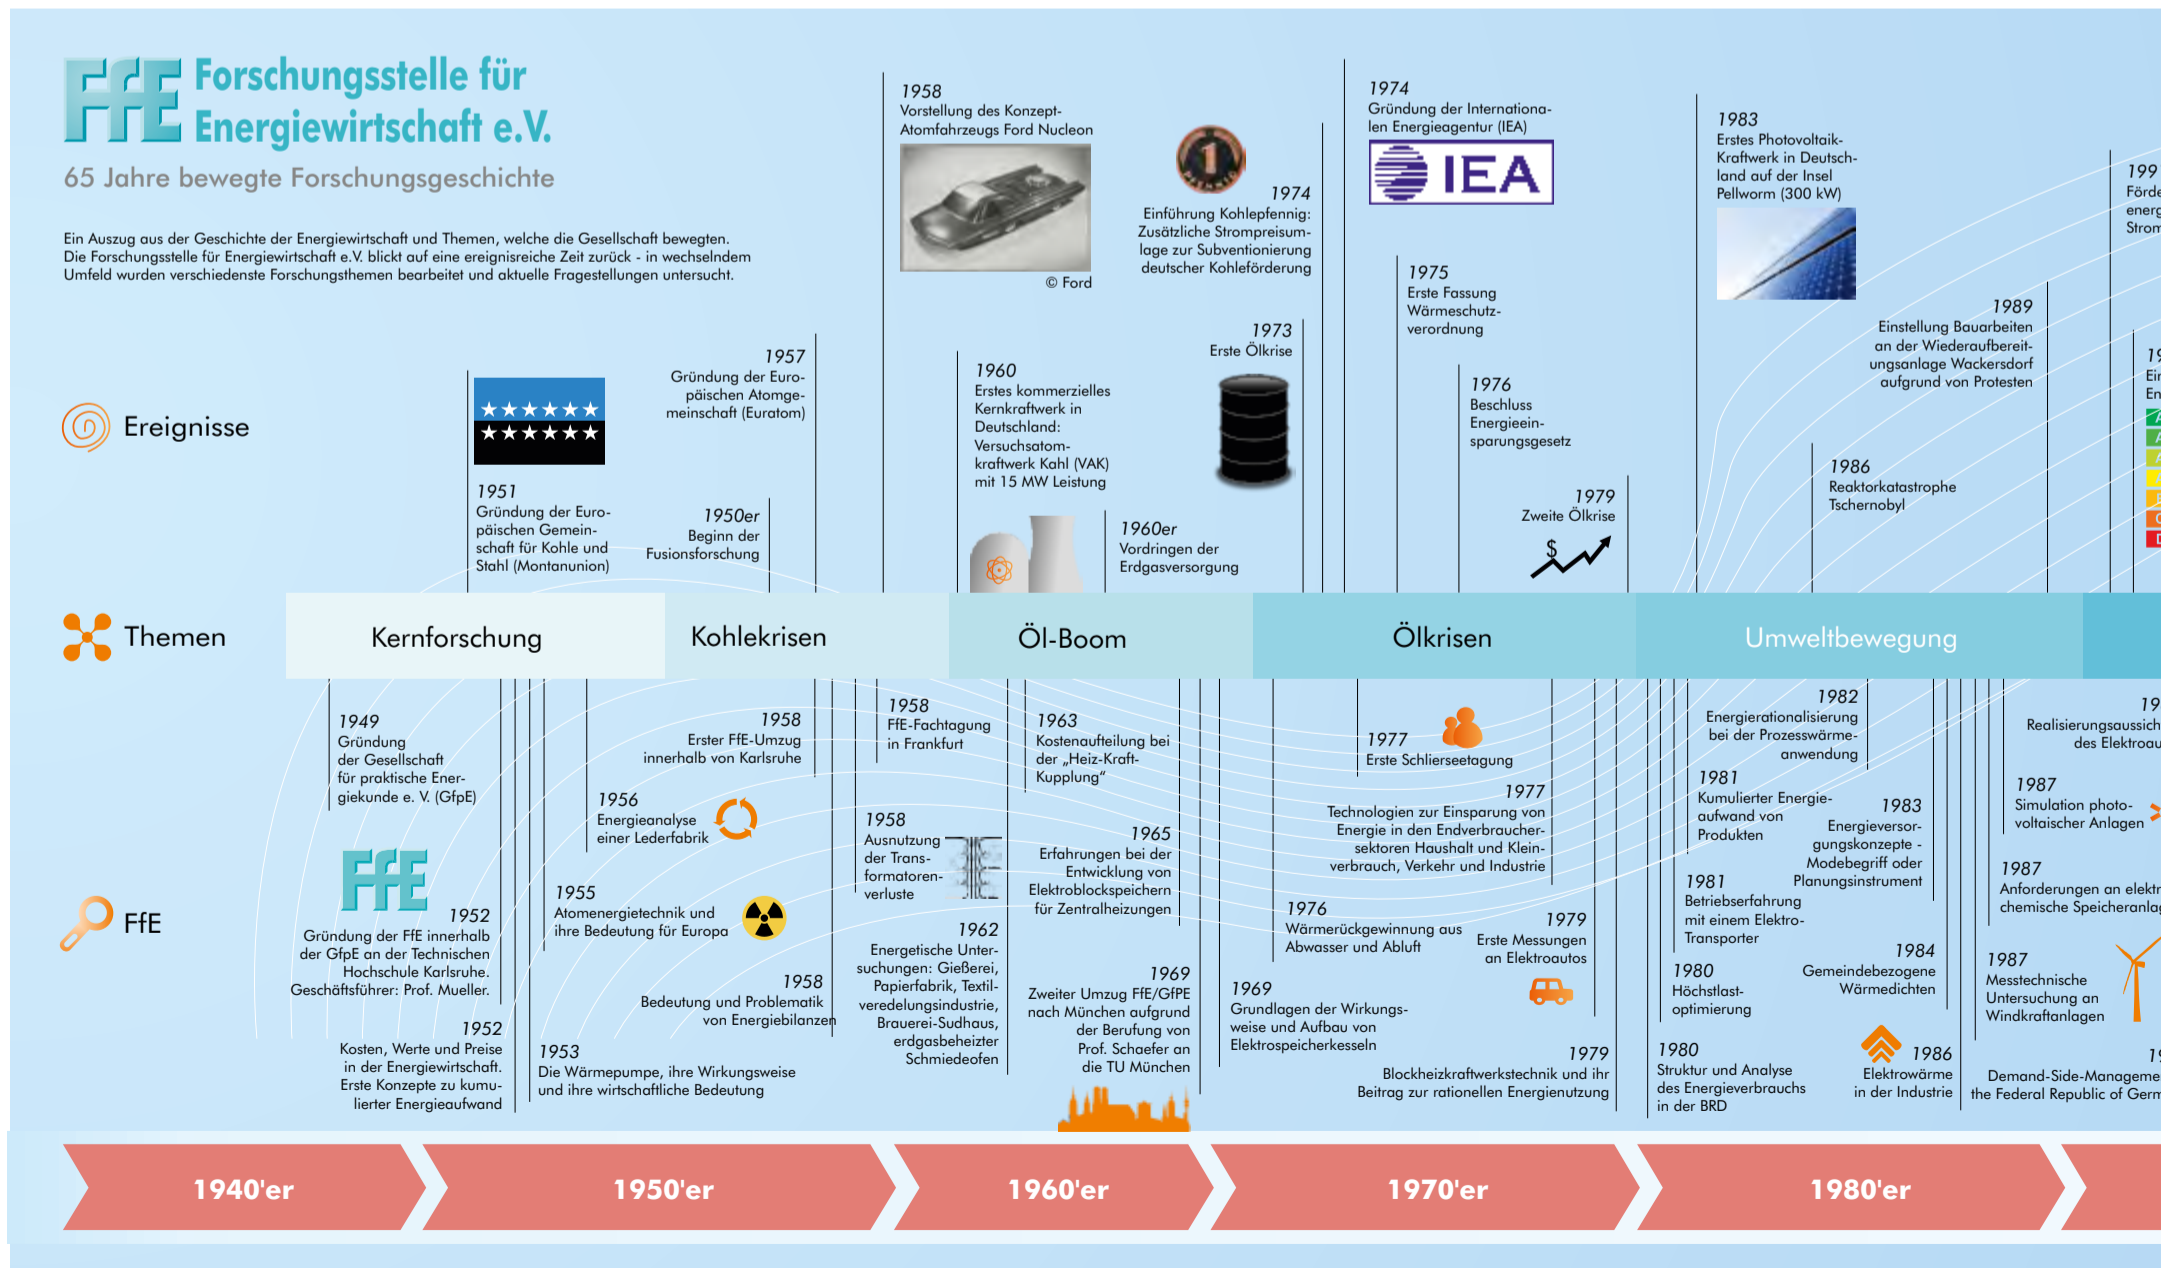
FfE Forschungsstelle für Energiewirtschaft e.V.

65 Jahre bewegte Forschungsgeschichte

Ein Auszug aus der Geschichte der Energiewirtschaft und Themen, welche die Gesellschaft bewegten. Die Forschungsstelle für Energiewirtschaft e.V. blickt auf eine ereignisreiche Zeit zurück - in wechselndem Umfeld wurden verschiedenste Forschungsthemen bearbeitet und aktuelle Fragestellungen untersucht.

Ereignisse

1951
Gründung der Europäischen Gemeinschaft für Kohle und Stahl (Montanunion)

1950er
Beginn der Fusionsforschung

1957
Gründung der Europäischen Atomgemeinschaft (Euratom)

1958
Vorstellung des Konzept-Atomfahrzeugs Ford Nucleon
© Ford

1960
Erstes kommerzielles Kernkraftwerk in Deutschland: Versuchsatomkraftwerk Kahl (VAK) mit 15 MW Leistung

1960er
Vordringen der Erdgasversorgung

1974
Einführung Kohlepfennig: Zusätzliche Strompreisumlage zur Subventionierung deutscher Kohleförderung

1973
Erste Ölkrise

1974
Gründung der Internationalen Energieagentur (IEA)
IEA

1975
Erste Fassung Wärmeschutzverordnung

1976
Beschluss Energieeinsparungsgesetz

1979
Zweite Ölkrise
$

1983
Erstes Photovoltaik-Kraftwerk in Deutschland auf der Insel Pellworm (300 kW)

1989
Einstellung Bauarbeiten an der Wiederaufbereitungsanlage Wackersdorf aufgrund von Protesten

1986
Reaktorkatastrophe Tschernobyl

199
Förde
energ
Strom

19
Ein
En

Themen
Kernforschung
Kohlekrisen
Öl-Boom
Ölkrisen
Umweltbewegung

FfE

1949
Gründung der Gesellschaft für praktische Energiekunde e. V. (GfpE)

1952
Gründung der FfE innerhalb der GfpE an der Technischen Hochschule Karlsruhe. Geschäftsführer: Prof. Mueller.

1952
Kosten, Werte und Preise in der Energiewirtschaft. Erste Konzepte zu kumulierter Energieaufwand

1953
Die Wärmepumpe, ihre Wirkungsweise und ihre wirtschaftliche Bedeutung

1955
Atomenergietechnik und ihre Bedeutung für Europa

1956
Energieanalyse einer Lederfabrik

1958
Erster FfE-Umzug innerhalb von Karlsruhe

1958
Bedeutung und Problematik von Energiebilanzen

1958
FfE-Fachtagung in Frankfurt

1958
Ausnutzung der Transformatorenverluste

1962
Energetische Untersuchungen: Gießerei, Papierfabrik, Textilveredelungsindustrie, Brauerei-Sudhaus, erdgasbeheizter Schmiedeofen

1963
Kostenaufteilung bei der „Heiz-Kraft-Kupplung"

1965
Erfahrungen bei der Entwicklung von Elektroblockspeichern für Zentralheizungen

1969
Zweiter Umzug FfE/GfPE nach München aufgrund der Berufung von Prof. Schaefer an die TU München

1969
Grundlagen der Wirkungsweise und Aufbau von Elektrospeicherkesseln

1976
Wärmerückgewinnung aus Abwasser und Abluft

1977
Erste Schlierseetagung

1977
Technologien zur Einsparung von Energie in den Endverbrauchersektoren Haushalt und Kleinverbrauch, Verkehr und Industrie

1979
Erste Messungen an Elektroautos

1979
Blockheizkraftwerkstechnik und ihr Beitrag zur rationellen Energienutzung

1982
Energierationalisierung bei der Prozesswärmeanwendung

1981
Kumulierter Energieaufwand von Produkten

1983
Energieversorgungskonzepte - Modebegriff oder Planungsinstrument

1981
Betriebserfahrung mit einem Elektro-Transporter

1980
Höchstlastoptimierung

1984
Gemeindebezogene Wärmedichten

1980
Struktur und Analyse des Energieverbrauchs in der BRD

1986
Elektrowärme in der Industrie

19
Realisierungsaussich des Elektroau

1987
Simulation photovoltaischer Anlagen

1987
Anforderungen an elektr chemische Speicheranlag

1987
Messtechnische Untersuchung an Windkraftanlagen

19
Demand-Side-Manageme the Federal Republic of Germ

1940'er
1950'er
1960'er
1970'er
1980'er